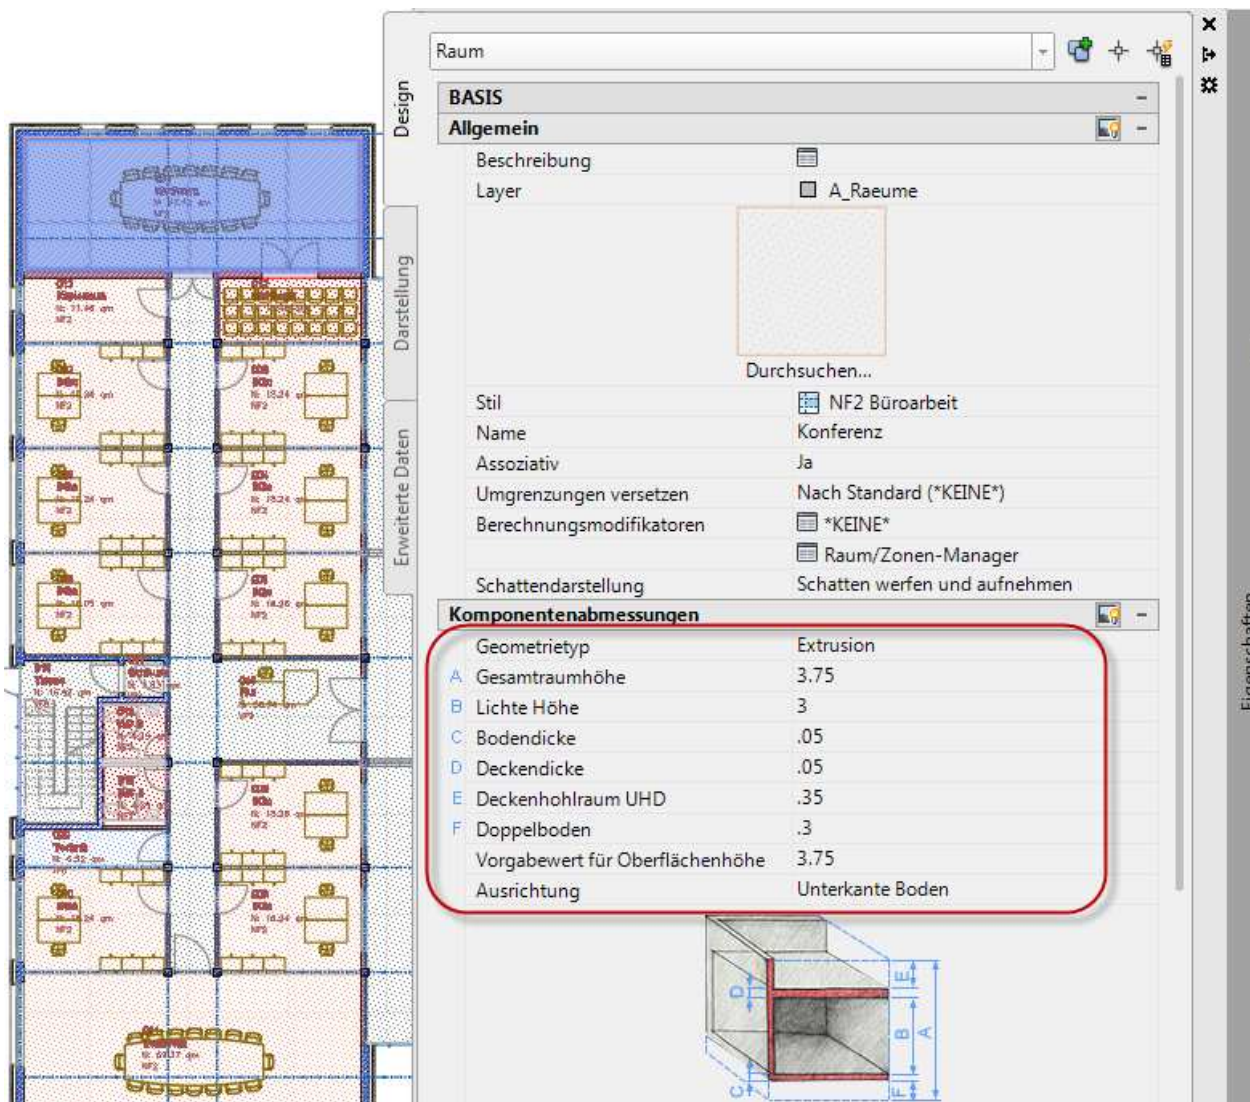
Raum

Design

Darstellung

Erweiterte Daten

BASIS

Allgemein

Beschreibung

Layer | A_Raeume

Durchsuchen...

Stil | NF2 Büroarbeit

Name | Konferenz

Assoziativ | Ja

Umgrenzungen versetzen | Nach Standard (*KEINE*)

Berechnungsmodifikatoren | *KEINE*

Raum/Zonen-Manager

Schattendarstellung | Schatten werfen und aufnehmen

Komponentenabmessungen

Geometrietyp | Extrusion

A Gesamtraumhöhe | 3.75

B Lichte Höhe | 3

C Bodendicke | .05

D Deckendicke | .05

E Deckenhohlraum UHD | .35

F Doppelboden | .3

Vorgabewert für Oberflächenhöhe | 3.75

Ausrichtung | Unterkante Boden

D E B A C F

Eigenschaften